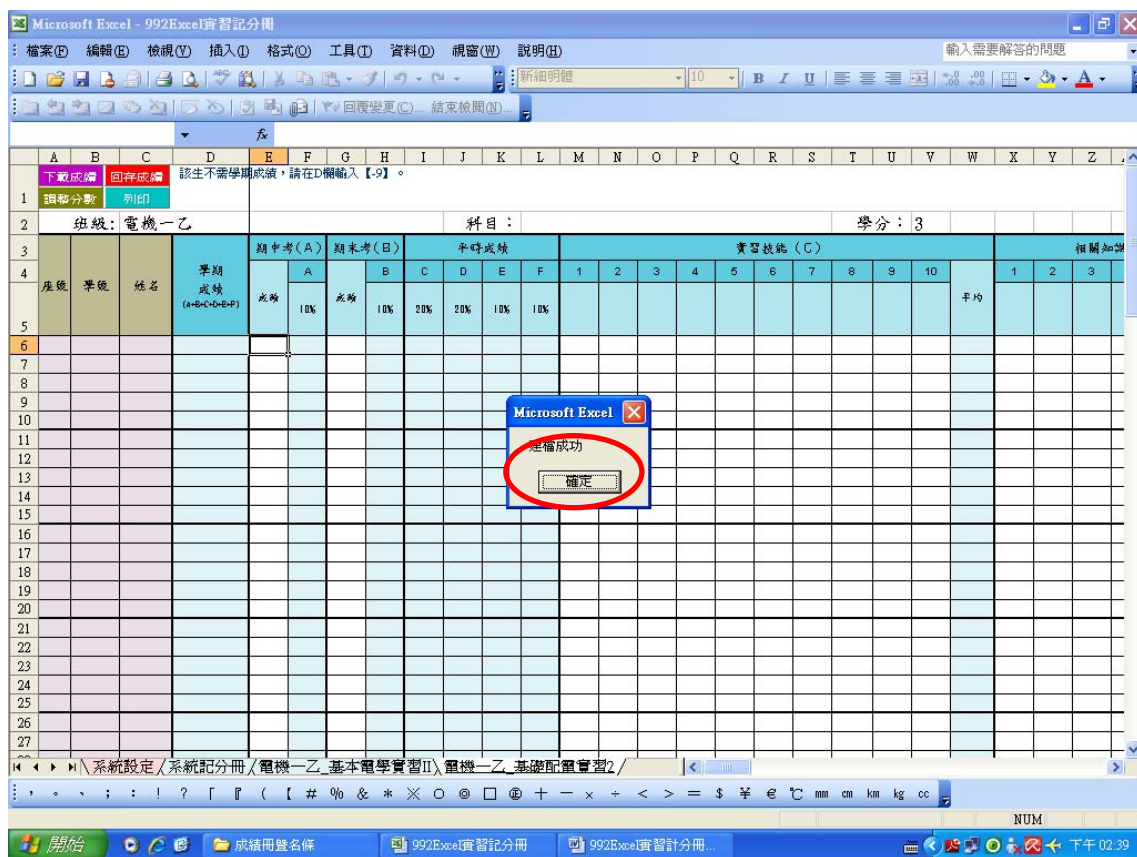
Microsoft Excel - 992Excel實習記分冊

檔案(F) 編輯(E) 檢視(V) 插入(I) 格式(O) 工具(T) 資料(D) 視窗(W) 說明(H)

輸入需要解答的問題

新細明體 10

回覆變更(C)... 結束校閱(N)...

$f_x$

A B C D E F G H I J K L M N O P Q R S T U V W X Y Z

下載成績 回存成績

調整分數 列印

該生不需學期成績，請在D欄輸入【-9】。

班級：電機一乙 科目： 學分：3

| 座號 | 學號 | 姓名 | 學期成績 (A+B+C+D+E+F) | 期中考(A) 成績 | A 10% | 期末考(B) 成績 | B 10% | 平時成績 C 20% | D 20% | E 10% | F 10% | 實習技能(C) 1 | 2 | 3 | 4 | 5 | 6 | 7 | 8 | 9 | 10 | 平均 | 相關知識 1 | 2 | 3 |
|---|---|---|---|---|---|---|---|---|---|---|---|---|---|---|---|---|---|---|---|---|---|---|---|---|---|

1 2 3 4 5 6 7 8 9 10 11 12 13 14 15 16 17 18 19 20 21 22 23 24 25 26 27

Microsoft Excel
建檔成功
確定

系統設定 / 系統記分冊 / 電機一乙_基本電學實習II / 電機一乙_基礎配電實習2 /

, 。 、 ; : ! ? 「 『 ( 【 # % & * ※ ○ ◎ □ ㊣ + − × ÷ < > = $ ¥ € ℃ mm cm km kg cc

NUM

開始 成績冊暨名條 992Excel實習記分冊 992Excel實習計分冊... 下午 02:39